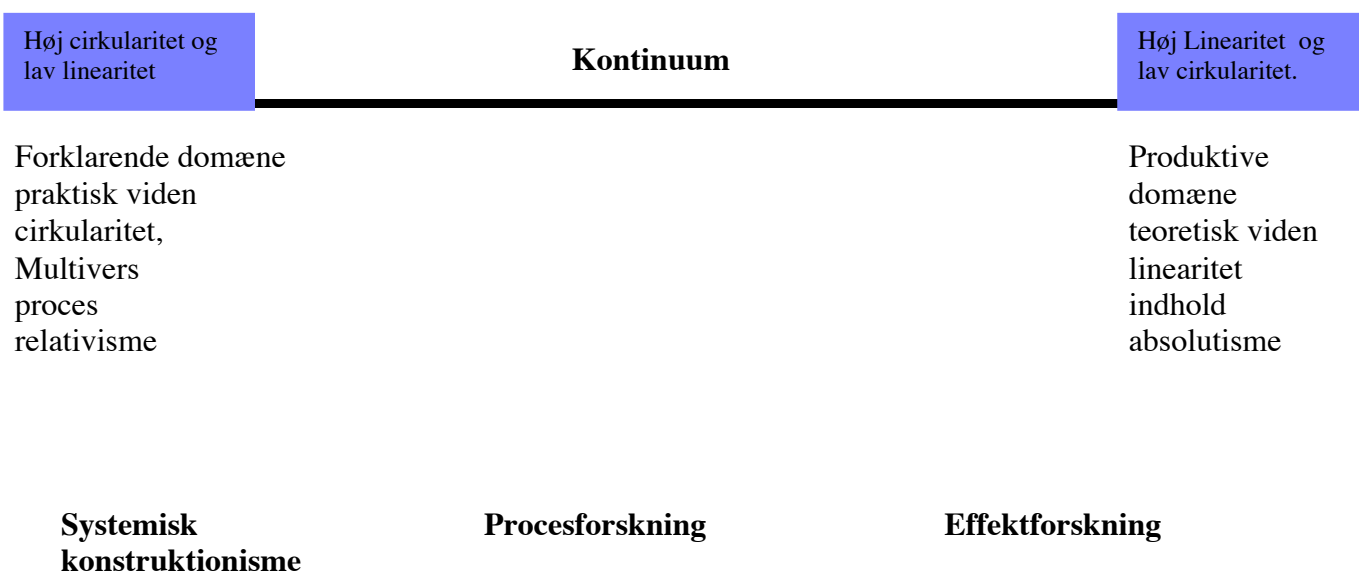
Høj cirkularitet og lav linearitet

Kontinuum

Høj Linearitet og lav cirkularitet.

Forklarende domæne
praktisk viden
cirkularitet,
Multivers
proces
relativisme

Produktive domæne
teoretisk viden
linearitet
indhold
absolutisme

Systemisk konstruktionisme

Procesforskning

Effektforskning